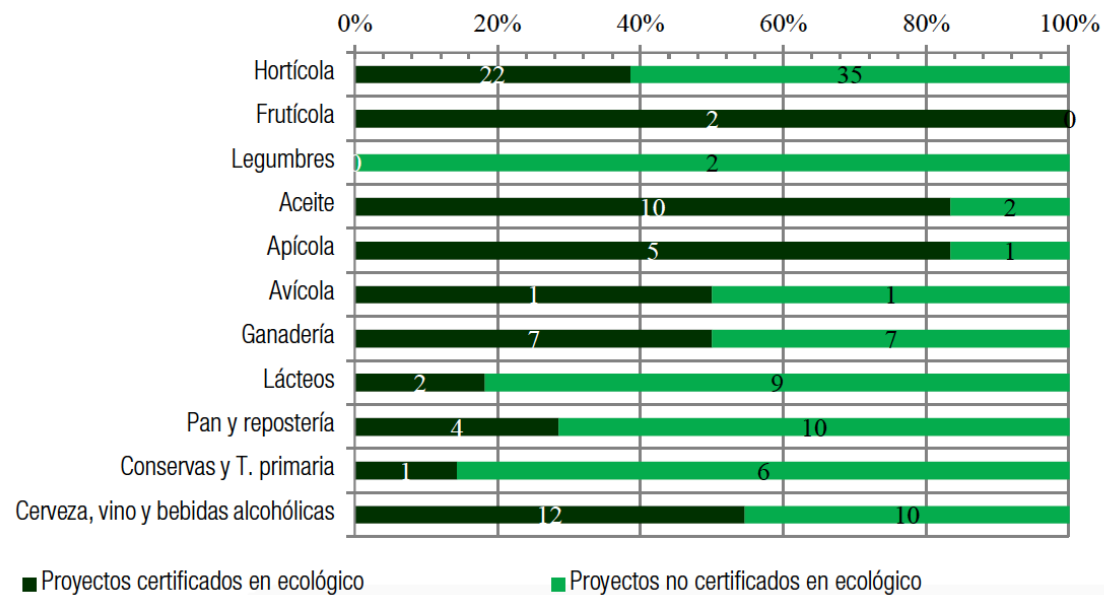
0% 20% 40% 60% 80% 100%

| | Proyectos certificados en ecológico | Proyectos no certificados en ecológico |
|---|---|---|
| Hortícola | 22 | 35 |
| Frutícola | 2 | 0 |
| Legumbres | 0 | 2 |
| Aceite | 10 | 2 |
| Apícola | 5 | 1 |
| Avícola | 1 | 1 |
| Ganadería | 7 | 7 |
| Lácteos | 2 | 9 |
| Pan y repostería | 4 | 10 |
| Conservas y T. primaria | 1 | 6 |
| Cerveza, vino y bebidas alcohólicas | 12 | 10 |

Proyectos certificados en ecológico
Proyectos no certificados en ecológico